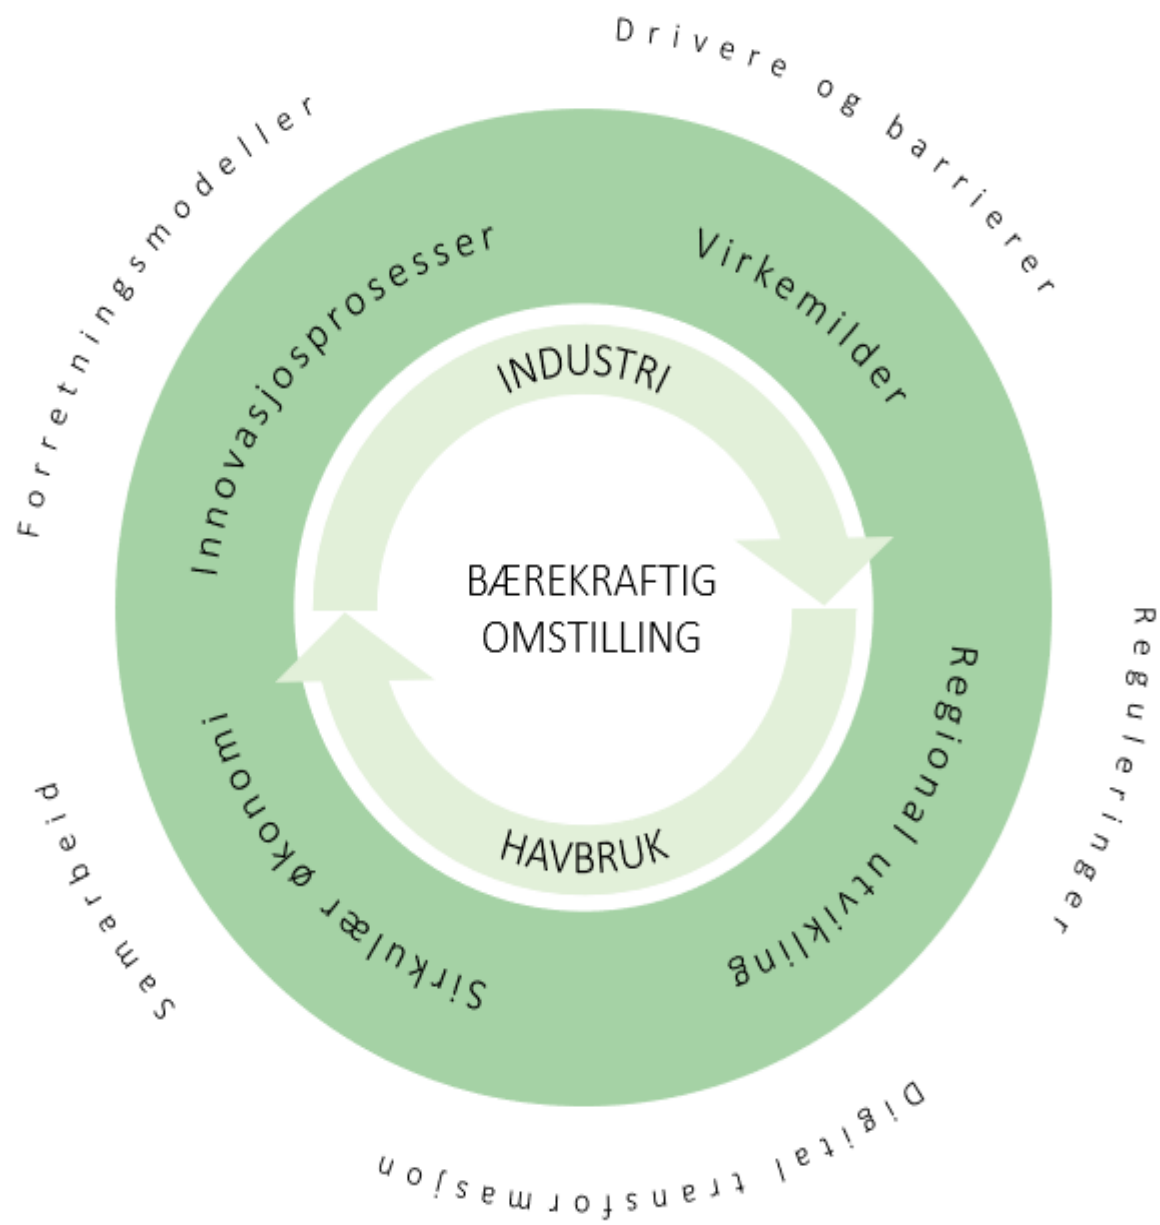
Drivere og barrierer

Forretningsmodeller

Innovasjosprosesser

Virkemilder

INDUSTRI

BÆREKRAFTIG OMSTILLING

HAVBRUK

Regulering

Regional utvikling

Sirkulær økonomi

Samarbeid

Digital transformasjon